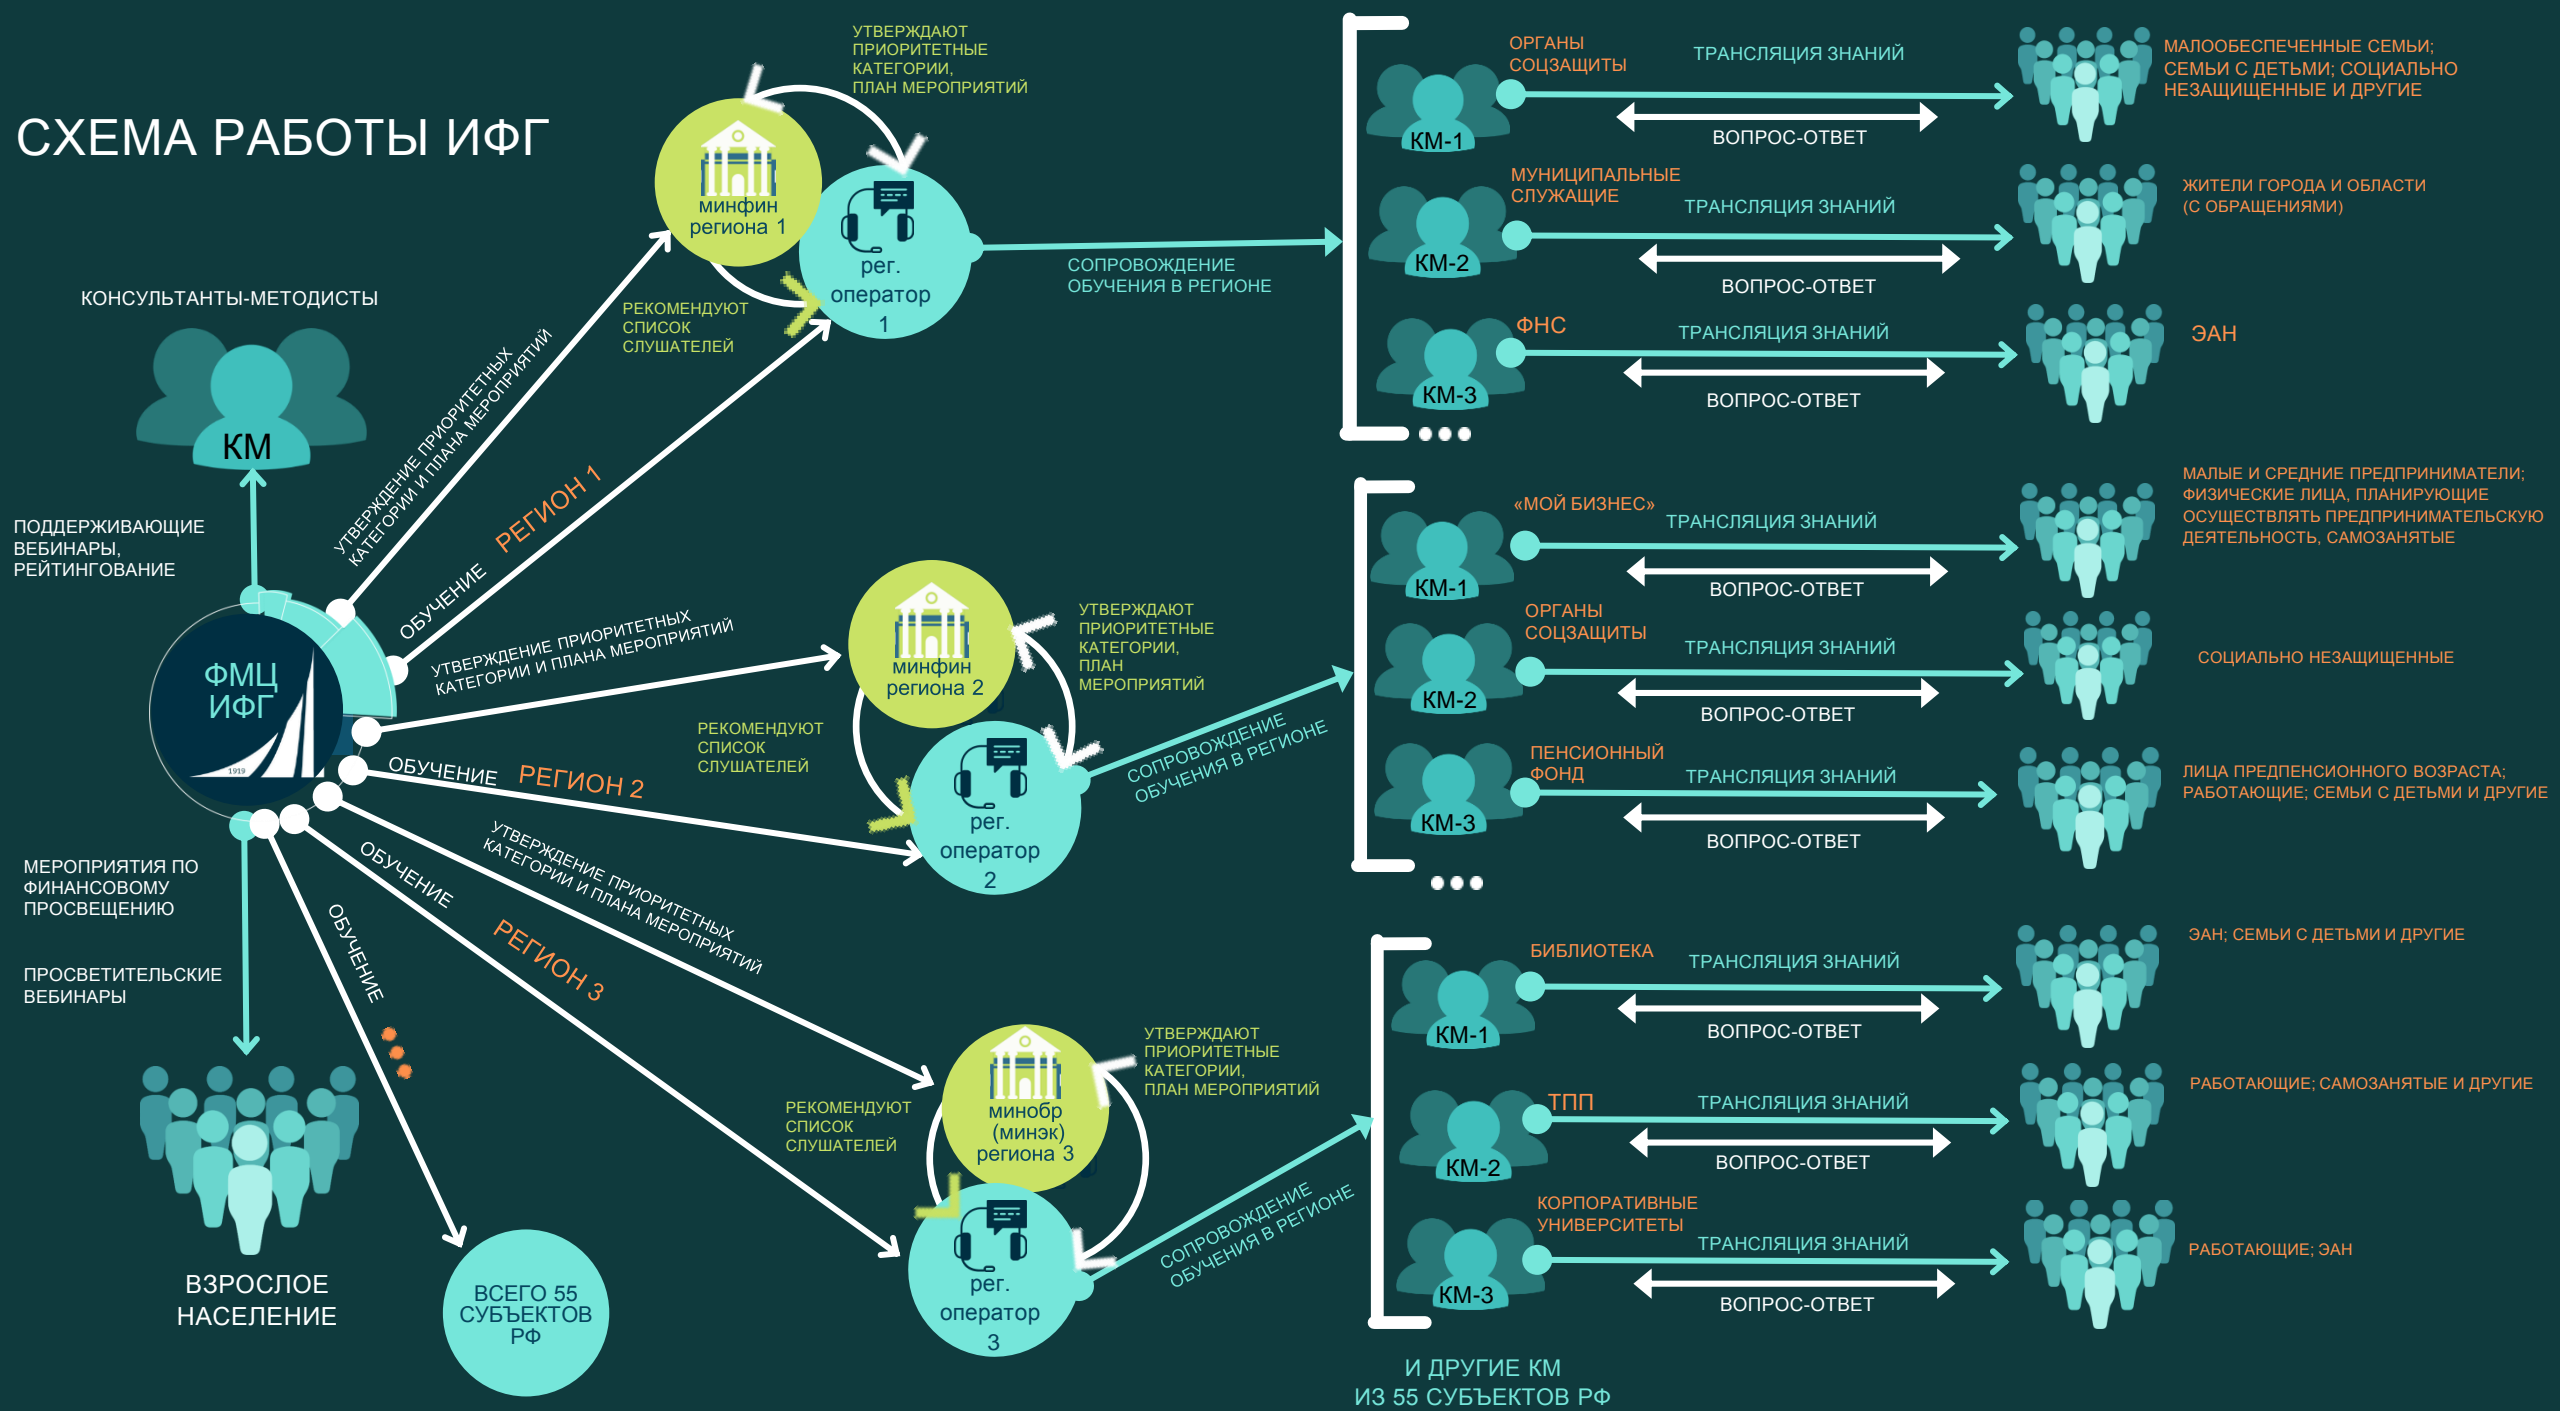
СХЕМА РАБОТЫ ИФГ

КОНСУЛЬТАНТЫ-МЕТОДИСТЫ

КМ

ПОДДЕРЖИВАЮЩИЕ ВЕБИНАРЫ, РЕЙТИНГОВАНИЕ

ФМЦ ИФГ

1919

МЕРОПРИЯТИЯ ПО ФИНАНСОВОМУ ПРОСВЕЩЕНИЮ

ПРОСВЕТИТЕЛЬСКИЕ ВЕБИНАРЫ

ВЗРОСЛОЕ НАСЕЛЕНИЕ

ВСЕГО 55 СУБЪЕКТОВ РФ

УТВЕРЖДЕНИЕ ПРИОРИТЕТНЫХ КАТЕГОРИИ И ПЛАНА МЕРОПРИЯТИЙ

ОБУЧЕНИЕ РЕГИОН 1

УТВЕРЖДАЮТ ПРИОРИТЕТНЫЕ КАТЕГОРИИ, ПЛАН МЕРОПРИЯТИЙ

минфин региона 1

рег. оператор 1

РЕКОМЕНДУЮТ СПИСОК СЛУШАТЕЛЕЙ

СОПРОВОЖДЕНИЕ ОБУЧЕНИЯ В РЕГИОНЕ

УТВЕРЖДЕНИЕ ПРИОРИТЕТНЫХ КАТЕГОРИИ И ПЛАНА МЕРОПРИЯТИЙ

ОБУЧЕНИЕ РЕГИОН 2

минфин региона 2

УТВЕРЖДАЮТ ПРИОРИТЕТНЫЕ КАТЕГОРИИ, ПЛАН МЕРОПРИЯТИЙ

РЕКОМЕНДУЮТ СПИСОК СЛУШАТЕЛЕЙ

рег. оператор 2

СОПРОВОЖДЕНИЕ ОБУЧЕНИЯ В РЕГИОНЕ

УТВЕРЖДЕНИЕ ПРИОРИТЕТНЫХ КАТЕГОРИИ И ПЛАНА МЕРОПРИЯТИЙ

ОБУЧЕНИЕ РЕГИОН 3

ОБУЧЕНИЕ

РЕКОМЕНДУЮТ СПИСОК СЛУШАТЕЛЕЙ

минобр (минэк) региона 3

УТВЕРЖДАЮТ ПРИОРИТЕТНЫЕ КАТЕГОРИИ, ПЛАН МЕРОПРИЯТИЙ

рег. оператор 3

СОПРОВОЖДЕНИЕ ОБУЧЕНИЯ В РЕГИОНЕ

КМ-1 ОРГАНЫ СОЦЗАЩИТЫ ТРАНСЛЯЦИЯ ЗНАНИЙ ВОПРОС-ОТВЕТ МАЛООБЕСПЕЧЕННЫЕ СЕМЬИ; СЕМЬИ С ДЕТЬМИ; СОЦИАЛЬНО НЕЗАЩИЩЕННЫЕ И ДРУГИЕ

КМ-2 МУНИЦИПАЛЬНЫЕ СЛУЖАЩИЕ ТРАНСЛЯЦИЯ ЗНАНИЙ ВОПРОС-ОТВЕТ ЖИТЕЛИ ГОРОДА И ОБЛАСТИ (С ОБРАЩЕНИЯМИ)

КМ-3 ФНС ТРАНСЛЯЦИЯ ЗНАНИЙ ВОПРОС-ОТВЕТ ЭАН

КМ-1 «МОЙ БИЗНЕС» ТРАНСЛЯЦИЯ ЗНАНИЙ ВОПРОС-ОТВЕТ МАЛЫЕ И СРЕДНИЕ ПРЕДПРИНИМАТЕЛИ; ФИЗИЧЕСКИЕ ЛИЦА, ПЛАНИРУЮЩИЕ ОСУЩЕСТВЛЯТЬ ПРЕДПРИНИМАТЕЛЬСКУЮ ДЕЯТЕЛЬНОСТЬ, САМОЗАНЯТЫЕ

КМ-2 ОРГАНЫ СОЦЗАЩИТЫ ТРАНСЛЯЦИЯ ЗНАНИЙ ВОПРОС-ОТВЕТ СОЦИАЛЬНО НЕЗАЩИЩЕННЫЕ

КМ-3 ПЕНСИОННЫЙ ФОНД ТРАНСЛЯЦИЯ ЗНАНИЙ ВОПРОС-ОТВЕТ ЛИЦА ПРЕДПЕНСИОННОГО ВОЗРАСТА; РАБОТАЮЩИЕ; СЕМЬИ С ДЕТЬМИ И ДРУГИЕ

КМ-1 БИБЛИОТЕКА ТРАНСЛЯЦИЯ ЗНАНИЙ ВОПРОС-ОТВЕТ ЭАН; СЕМЬИ С ДЕТЬМИ И ДРУГИЕ

КМ-2 ТПП ТРАНСЛЯЦИЯ ЗНАНИЙ ВОПРОС-ОТВЕТ РАБОТАЮЩИЕ; САМОЗАНЯТЫЕ И ДРУГИЕ

КМ-3 КОРПОРАТИВНЫЕ УНИВЕРСИТЕТЫ ТРАНСЛЯЦИЯ ЗНАНИЙ ВОПРОС-ОТВЕТ РАБОТАЮЩИЕ; ЭАН

И ДРУГИЕ КМ ИЗ 55 СУБЪЕКТОВ РФ